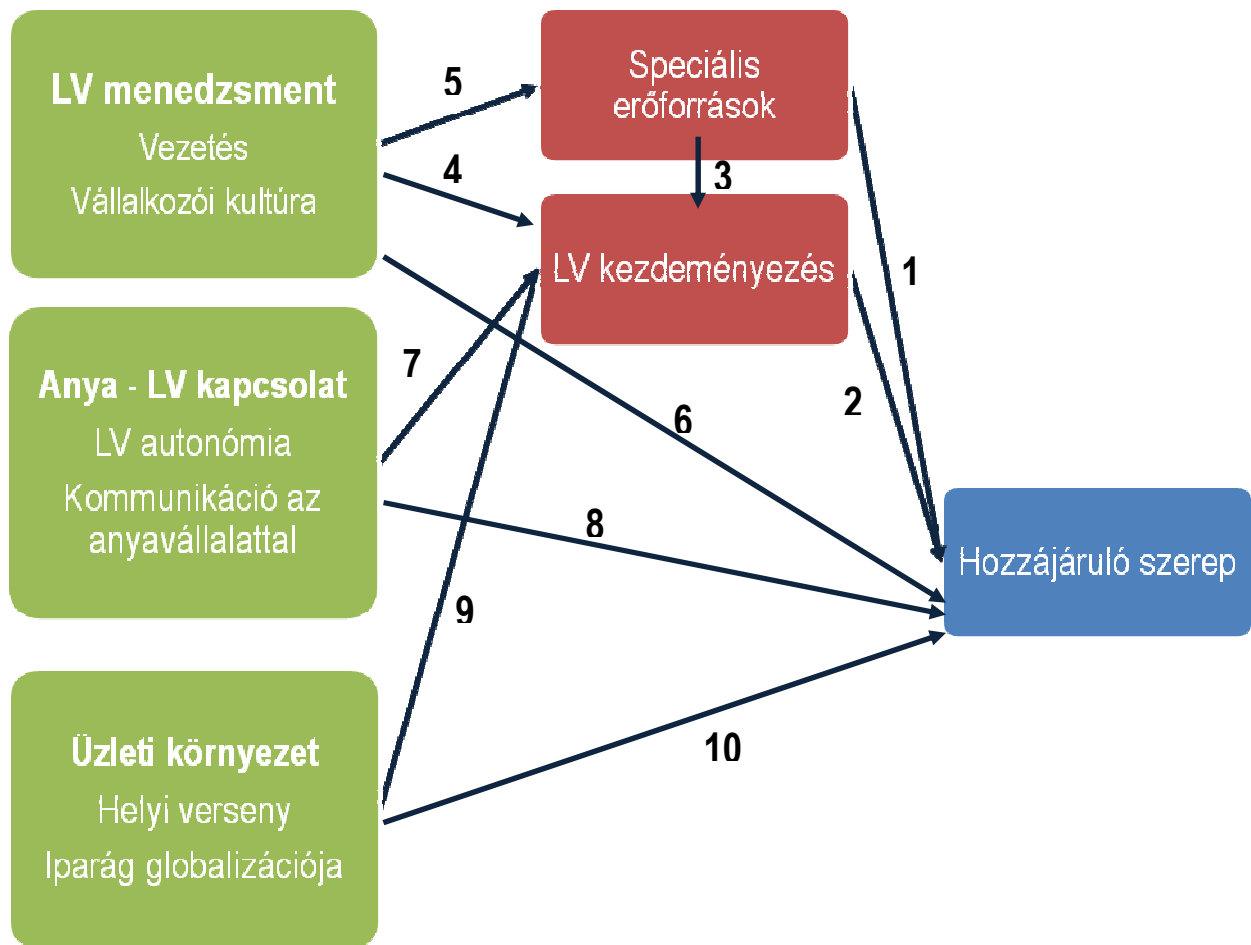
LV menedzsment
Vezetés
Vállalkozói kultúra

Anya - LV kapcsolat
LV autonómia
Kommunikáció az anyavállalattal

Üzleti környezet
Helyi verseny
Iparág globalizációja

5

4

Speciális erőforrások

3

LV kezdeményezés

7

6

1

2

8

9

10

Hozzájáruló szerep